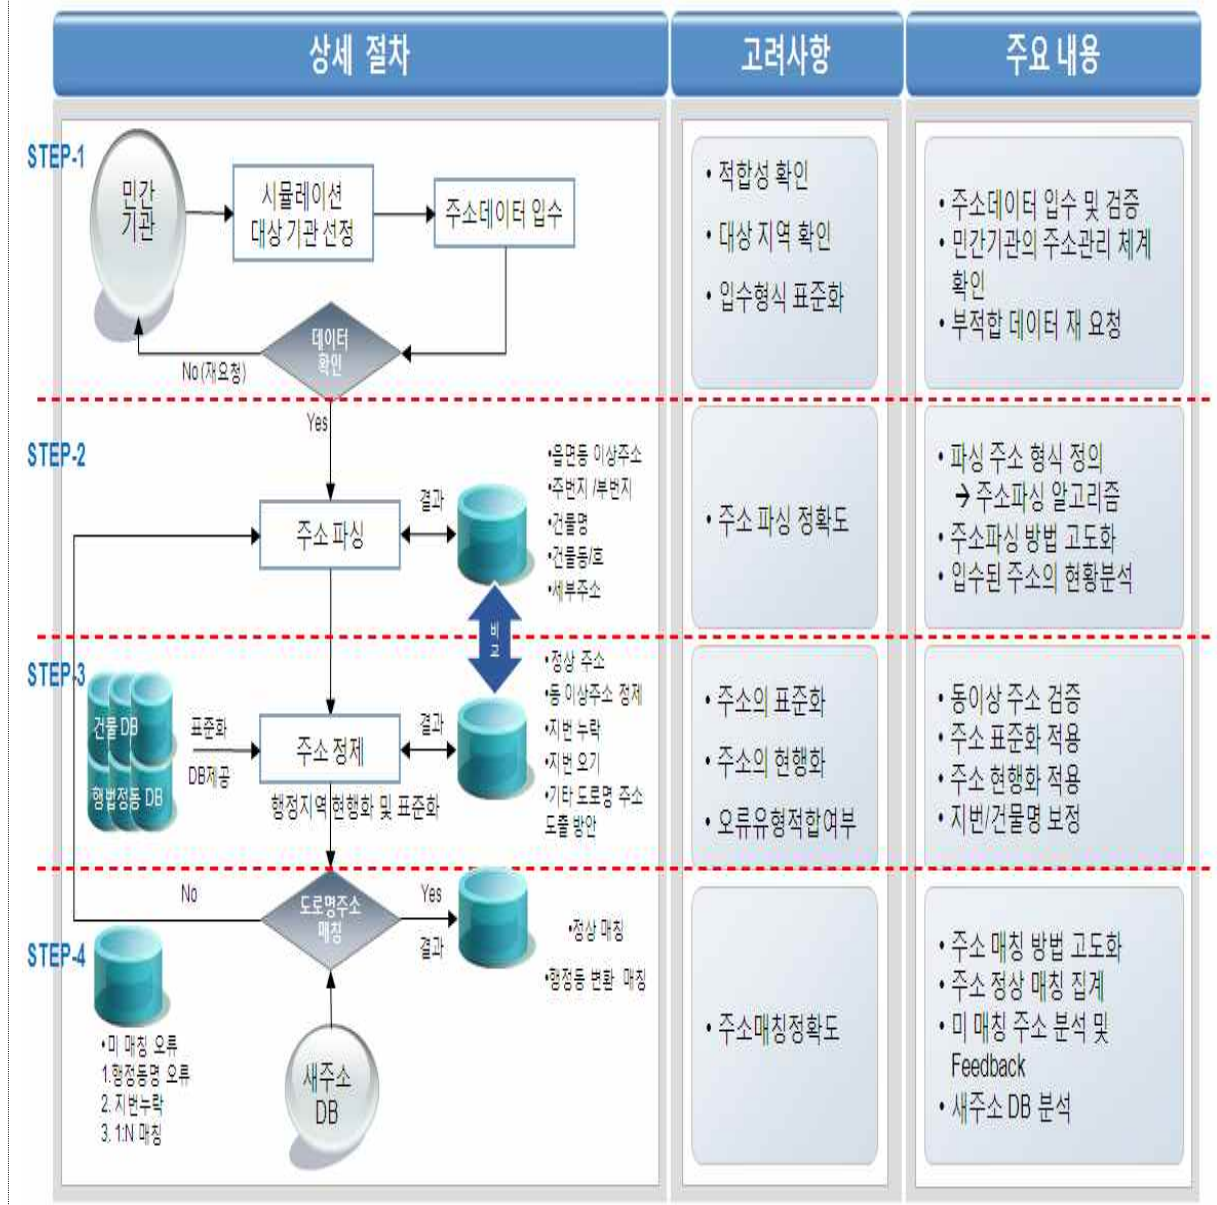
상세 절차

고려사항

주요 내용

STEP-1

민간 기관

시뮬레이션 대상 기관 선정

주소데이터 입수

데이터 확인

No (재요청)

Yes

• 적합성 확인

• 대상 지역 확인

• 입수형식 표준화

• 주소데이터 입수 및 검증
• 민간기관의 주소관리 체계 확인
• 부적합 데이터 재 요청

STEP-2

주소 파싱

결과

•읍면동 이상주소
•주번지 /부번지
•건물명
•건물동/호
•세부주소

비교

• 주소 파싱 정확도

• 파싱 주소 형식 정의
→ 주소파싱 알고리즘
• 주소파싱 방법 고도화
• 입수된 주소의 현황분석

STEP-3

건물 DB

행법정동 DB

표준화

DB제공

주소 정제

결과

행정지역 현행화 및 표준화

•정상 주소
•동 이상주소 정제
•지번 누락
•지번 오기
•기타 도로명 주소 도출 방안

• 주소의 표준화

• 주소의 현행화

• 오류유형적합여부

• 동이상 주소 검증
• 주소 표준화 적용
• 주소 현행화 적용
• 지번/건물명 보정

STEP-4

No

도로명주소 매칭

Yes

결과

•정상 매칭

•행정동 변환 매칭

•미 매칭 오류
1.행정동명 오류
2. 지번누락
3. 1:N 매칭

새주소 DB

• 주소매칭정확도

• 주소 매칭 방법 고도화
• 주소 정상 매칭 집계
• 미 매칭 주소 분석 및 Feedback
• 새주소 DB 분석